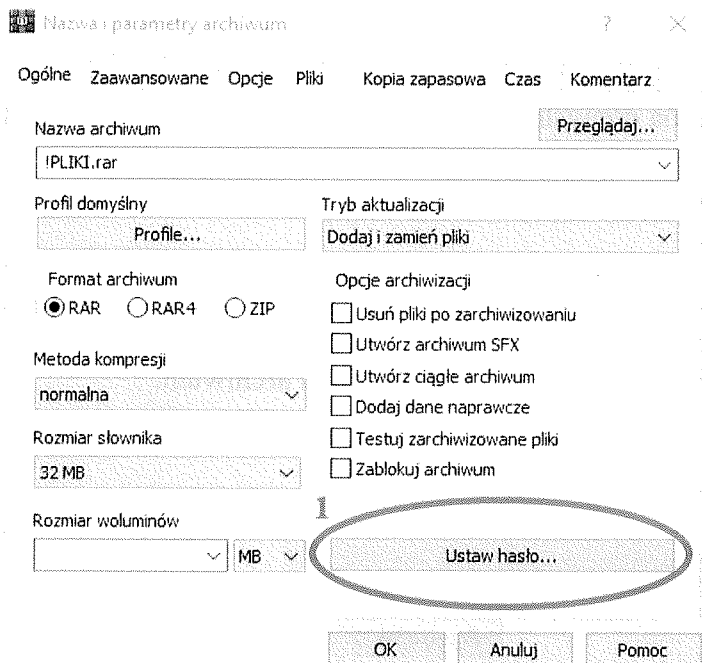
Nazwa i parametry archiwum

?

Ogólne Zaawansowane Opcje Pliki Kopia zapasowa Czas Komentarz

Nazwa archiwum

Przeglądaj...

!PLIKI.rar

Profil domyślny

Profile...

Tryb aktualizacji

Dodaj i zamień pliki

Format archiwum

RAR RAR4 ZIP

Opcje archiwizacji

Usuń pliki po zarchiwizowaniu

Utwórz archiwum SFX

Utwórz ciągłe archiwum

Dodaj dane naprawcze

Testuj zarchiwizowane pliki

Zablokuj archiwum

Metoda kompresji

normalna

Rozmiar słownika

32 MB

Rozmiar woluminów

MB

1

Ustaw hasło...

OK Anuluj Pomoc